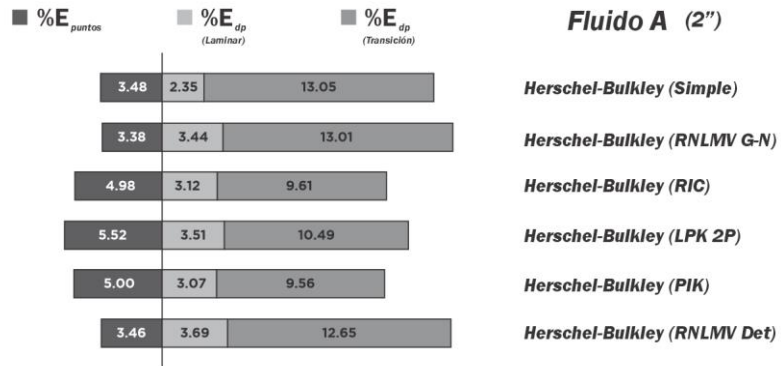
$\%E_{puntos}$ $\%E_{dp}$ (Laminar) $\%E_{dp}$ (Transición)

Fluido A (2")

| | | | |
|---|---|---|---|
| 3.48 | 2.35 | 13.05 | Herschel-Bulkley (Simple) |
| 3.38 | 3.44 | 13.01 | Herschel-Bulkley (RNLMV G-N) |
| 4.98 | 3.12 | 9.61 | Herschel-Bulkley (RIC) |
| 5.52 | 3.51 | 10.49 | Herschel-Bulkley (LPK 2P) |
| 5.00 | 3.07 | 9.56 | Herschel-Bulkley (PIK) |
| 3.46 | 3.69 | 12.65 | Herschel-Bulkley (RNLMV Det) |